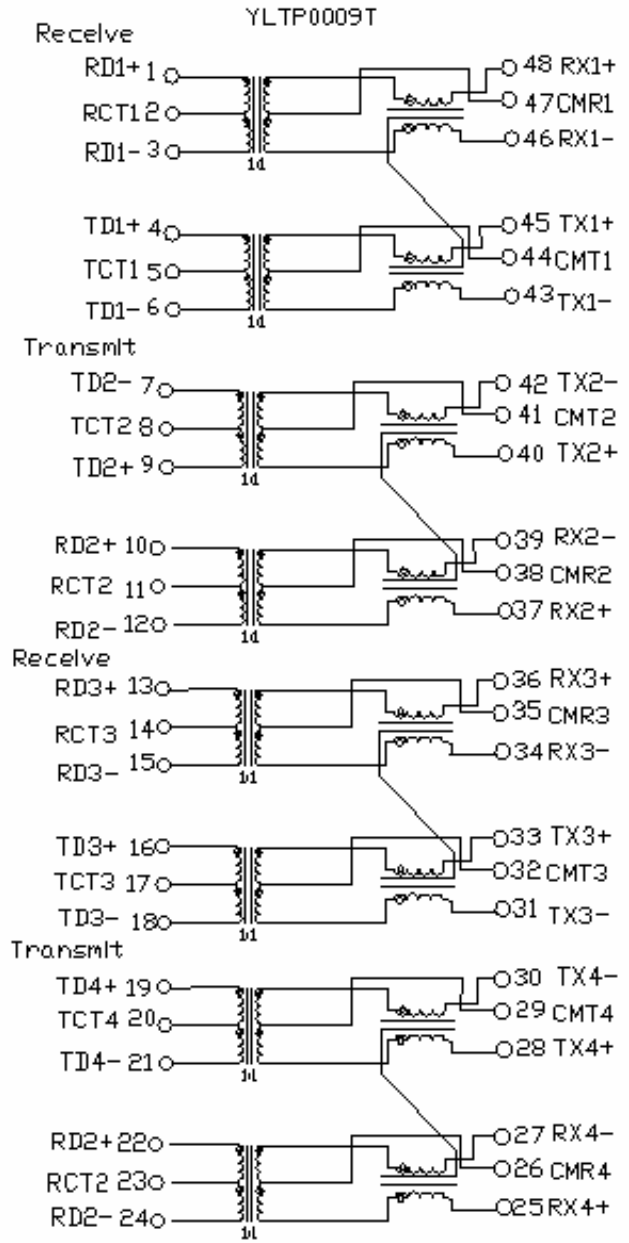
YLTP0009T

Recelve

RD1+ 1
RCT1 2
RD1- 3
1:1

48 RX1+
47 CMR1
46 RX1-

TD1+ 4
TCT1 5
TD1- 6
1:1

45 TX1+
44 CMT1
43 TX1-

Transmlt

TD2- 7
TCT2 8
TD2+ 9
1:1

42 TX2-
41 CMT2
40 TX2+

RD2+ 10
RCT2 11
RD2- 12
1:1

39 RX2-
38 CMR2
37 RX2+

Recelve

RD3+ 13
RCT3 14
RD3- 15
1:1

36 RX3+
35 CMR3
34 RX3-

TD3+ 16
TCT3 17
TD3- 18
1:1

33 TX3+
32 CMT3
31 TX3-

Transmlt

TD4+ 19
TCT4 20
TD4- 21
1:1

30 TX4-
29 CMT4
28 TX4+

RD2+ 22
RCT2 23
RD2- 24
1:1

27 RX4-
26 CMR4
25 RX4+